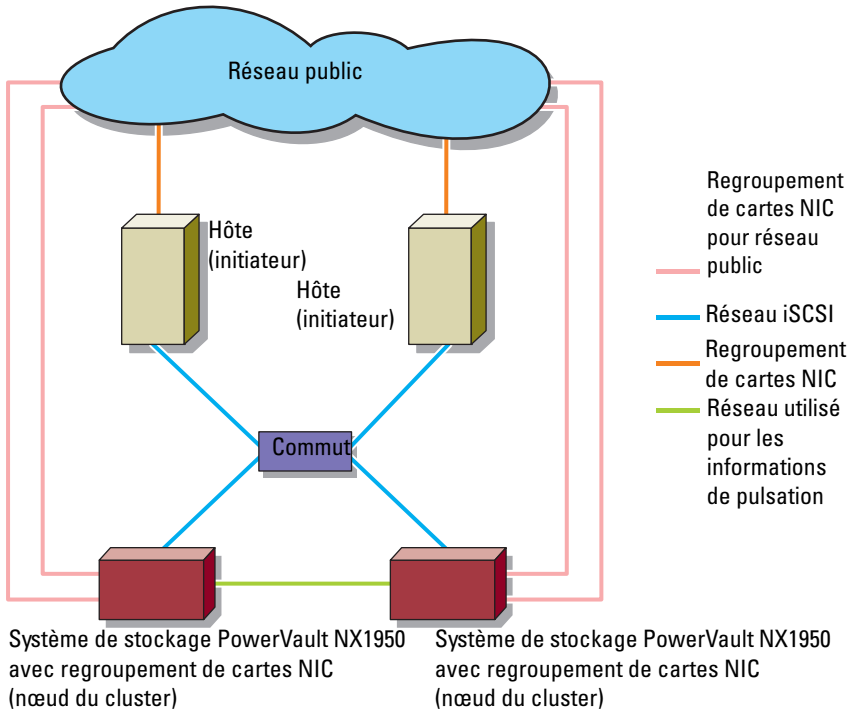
Réseau public

Hôte (initiateur)

Hôte (initiateur)

Commut

Système de stockage PowerVault NX1950 avec regroupement de cartes NIC (nœud du cluster)

Système de stockage PowerVault NX1950 avec regroupement de cartes NIC (nœud du cluster)

Regroupement de cartes NIC pour réseau public

Réseau iSCSI

Regroupement de cartes NIC

Réseau utilisé pour les informations de pulsation